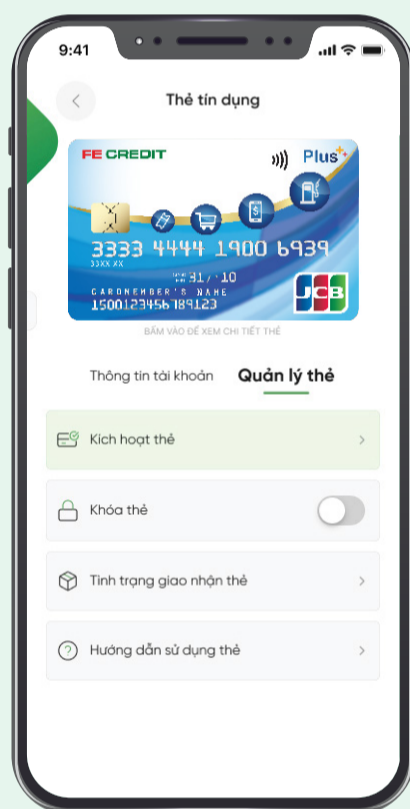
9:41

Thẻ tín dụng

FE CREDIT

Plus+

3333 4444 1900 6939

33XX XX

31 / 10

CARDMEMBER'S NAME

15001234567891 23

JCB

BẤM VÀO ĐỂ XEM CHI TIẾT THẺ

Thông tin tài khoản

Quản lý thẻ

Kích hoạt thẻ

Khóa thẻ

Tình trạng giao nhận thẻ

Hướng dẫn sử dụng thẻ